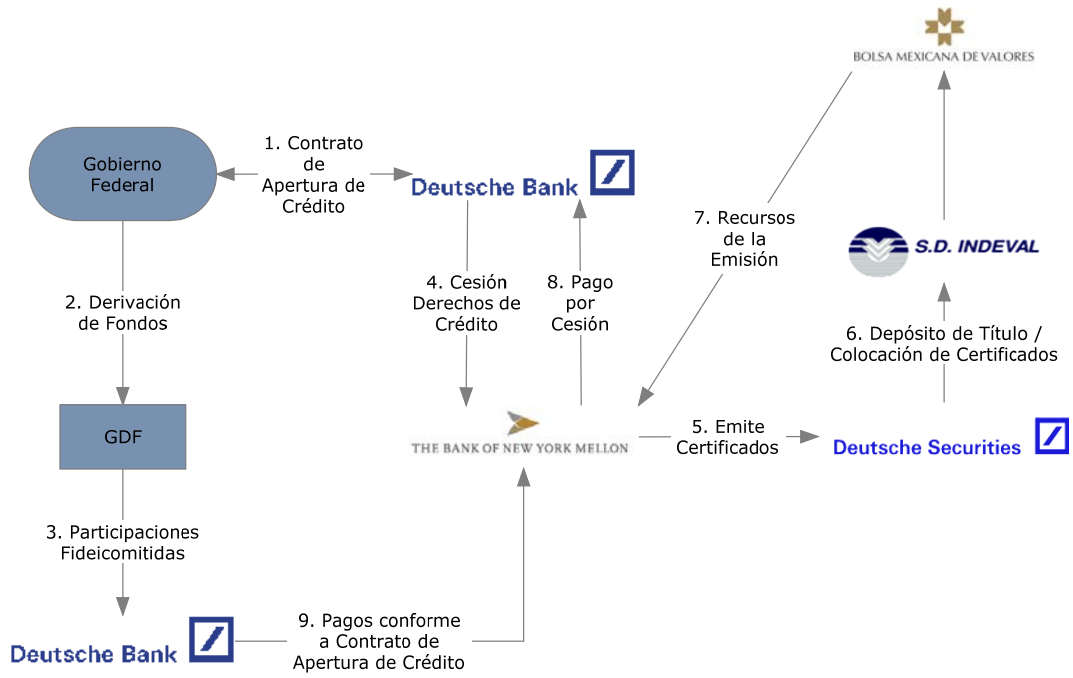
BOLSA MEXICANA DE VALORES

Gobierno Federal

1. Contrato de Apertura de Crédito

Deutsche Bank

7. Recursos de la Emisión

S.D. INDEVAL

2. Derivación de Fondos

4. Cesión Derechos de Crédito

8. Pago por Cesión

6. Depósito de Título / Colocación de Certificados

GDF

THE BANK OF NEW YORK MELLON

5. Emite Certificados

Deutsche Securities

3. Participaciones Fideicomitidas

Deutsche Bank

9. Pagos conforme a Contrato de Apertura de Crédito